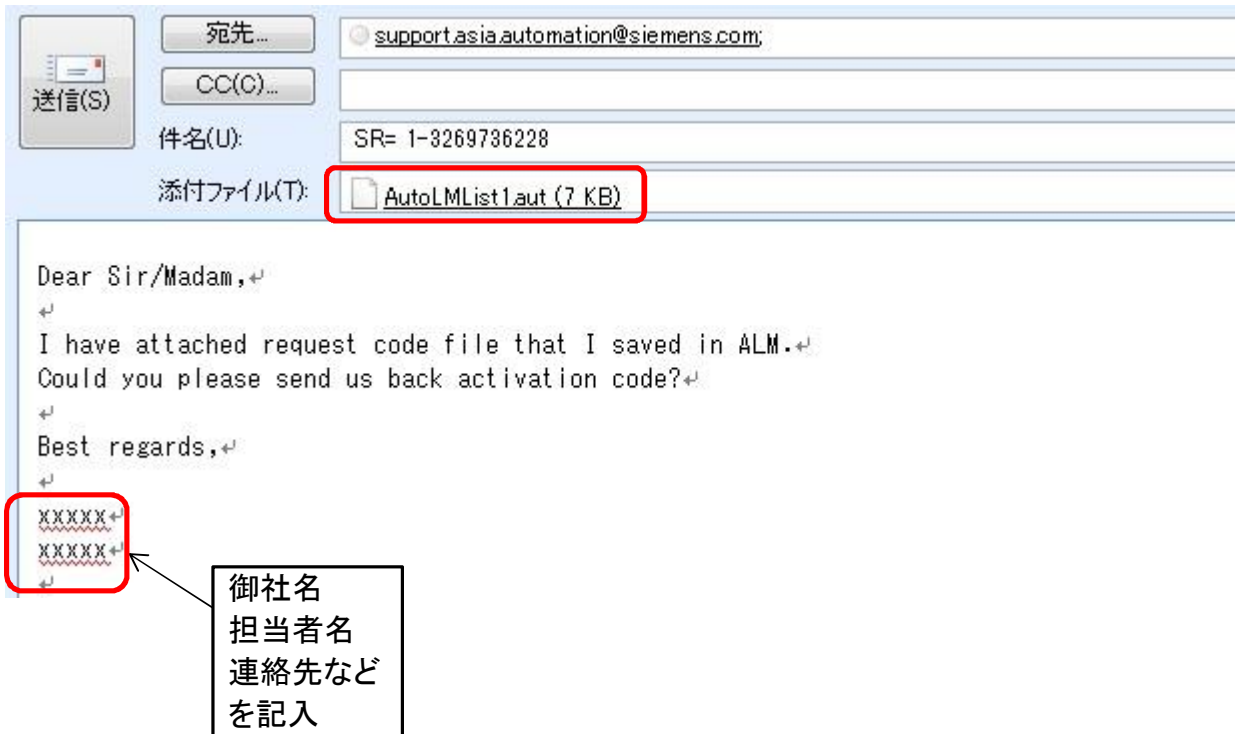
送信(S)

宛先...
support.asia.automation@siemens.com;

CC(C)...

件名(U):
SR= 1-3269736228

添付ファイル(T):
AutoLMList1.aut (7 KB)

Dear Sir/Madam,

I have attached request code file that I saved in ALM.
Could you please send us back activation code?

Best regards,

xxxxx
xxxxx

御社名
担当者名
連絡先など
を記入